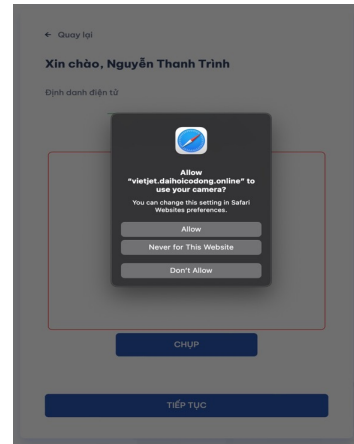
← Quay lại

Xin chào, Nguyễn Thanh Trình

Định danh điện tử

Allow "vietjet.daihoicodong.online" to use your camera?

You can change this setting in Safari Websites preferences.

Allow

Never for This Website

Don't Allow

CHỤP

TIẾP TỤC